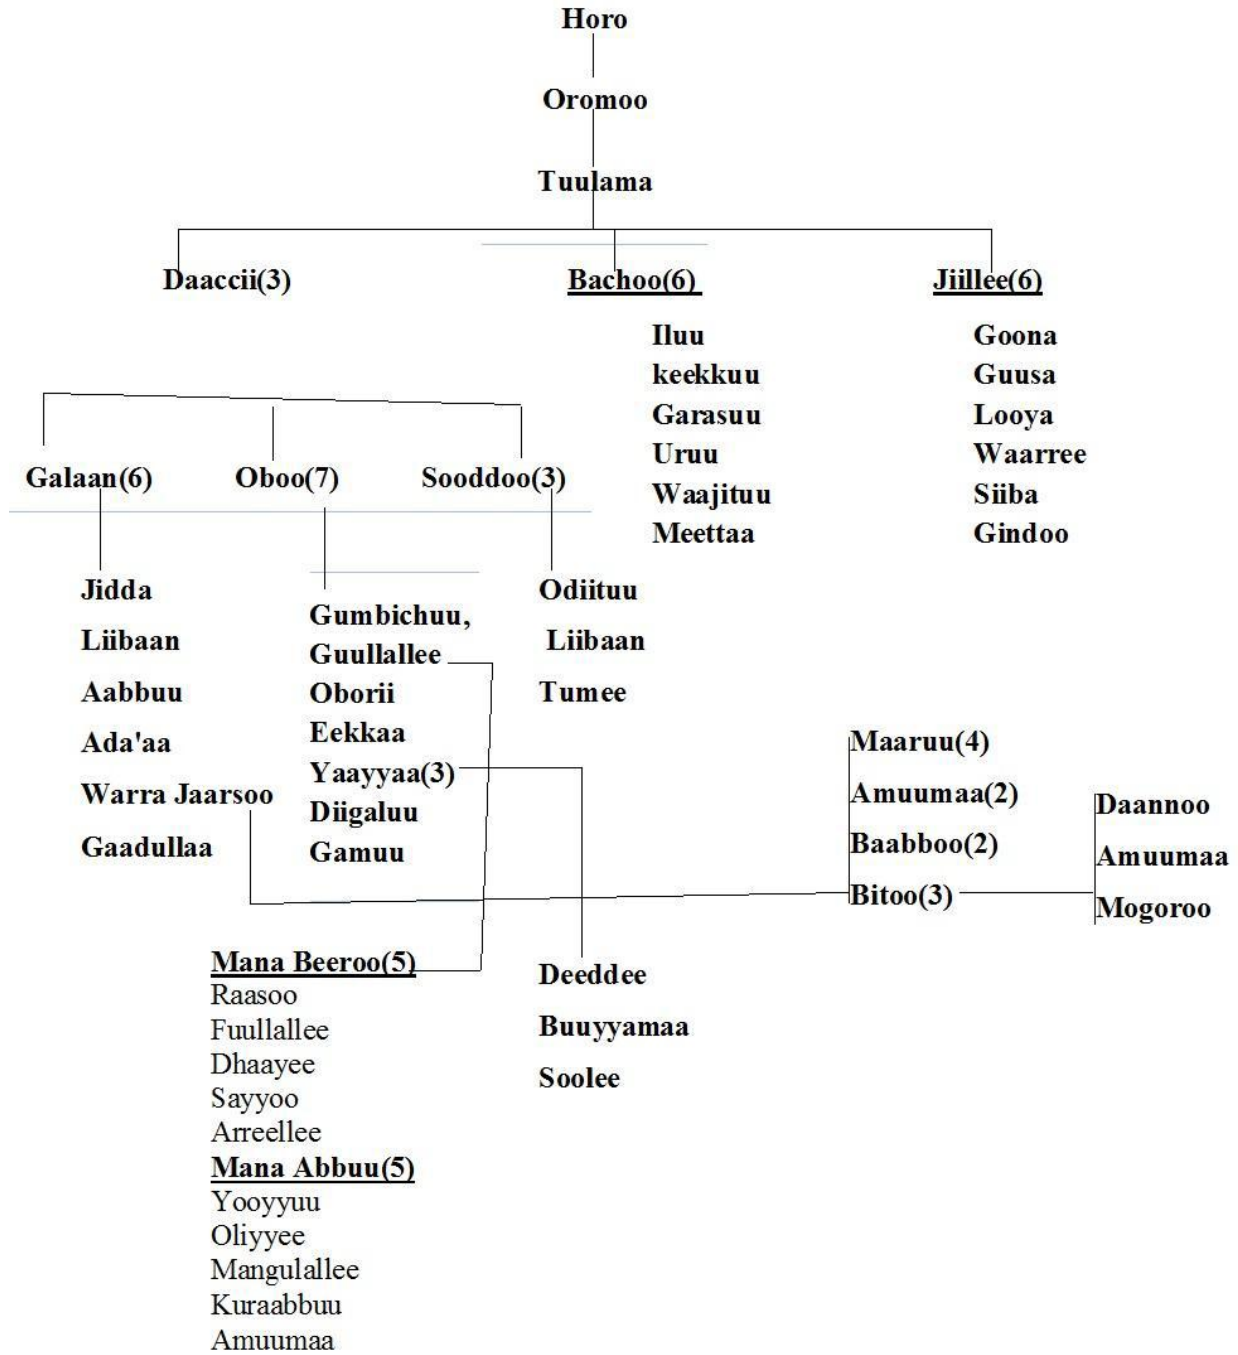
Horo

Oromoo

Tuulama

Daaccii(3)

Bachoo(6)

Jiillee(6)

Iluu
keekkuu
Garasuu
Uruu
Waajituu
Meettaa

Goona
Guusa
Looya
Waarree
Siiba
Gindoo

Galaan(6)

Oboo(7)

Sooddoo(3)

Jidda
Liibaan
Aabbuu
Ada'aa
Warra Jaarsoo
Gaadullaa

Gumbichuu,
Guullallee
Oborii
Eekkaa
Yaayyaa(3)
Diigaluu
Gamuu

Odiituu
Liibaan
Tumee

Maaruu(4)
Amuumaa(2)
Baabboo(2)
Bitoo(3)

Daannoo
Amuumaa
Mogoroo

Mana Beeroo(5)
Raasoo
Fuullallee
Dhaayee
Sayyoo
Arreellee
Mana Abbuu(5)
Yooyyuu
Oliyyee
Mangulallee
Kuraabbuu
Amuumaa

Deeddee
Buuyyamaa
Soolee